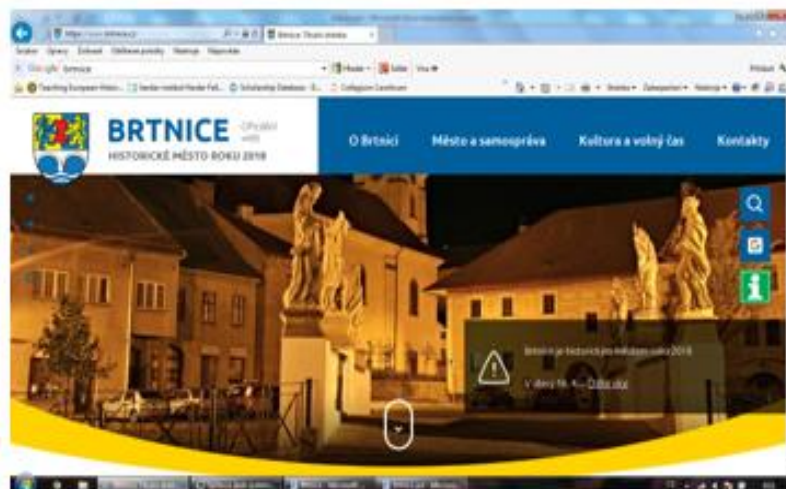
https://www.brtnice.cz
Brtnice: Úvodní stránka
Soubor Úpravy Zobrazit Oblíbené položky Nástroje Nápověda
Google brtnice
Hledat Sdílet Více
Přihlásit
Teaching European Histo... Herder-Institut Herder-Fell... Scholarship Database - S... Collegium Carolinum
Stránka Zabezpečení Nástroje
BRTNICE
Oficiální web
HISTORICKÉ MĚSTO ROKU 2018
O Brtnici
Město a samospráva
Kultura a volný čas
Kontakty
Brtnice je historickým městem roku 2018
V úterý 18. 4. ... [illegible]